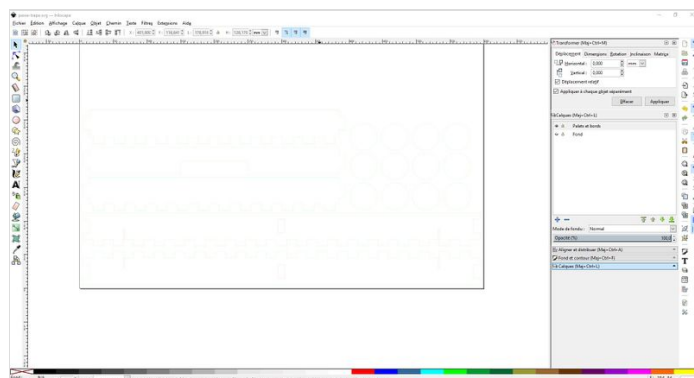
pierre-image.svg - Inkscape

Fichier Édition Affichage Calque Objet Chemin Texte Filtres Extensions Aide

Transformer (Maj+Ctrl+M)

Déplacement Dimensions Rotation Inclinaison Matrice

Horizontal : 0,000 mm

Vertical : 0,000

Déplacement relatif

Appliquer à chaque objet séparément

Effacer Appliquer

Calques (Maj+Ctrl+L)

Palets et bords

Fond

Mode de fondu : Normal

Opacité (%)

Aligner et distribuer (Maj+Ctrl+A)

Fond et contour (Maj+Ctrl+F)

Calques (Maj+Ctrl+L)